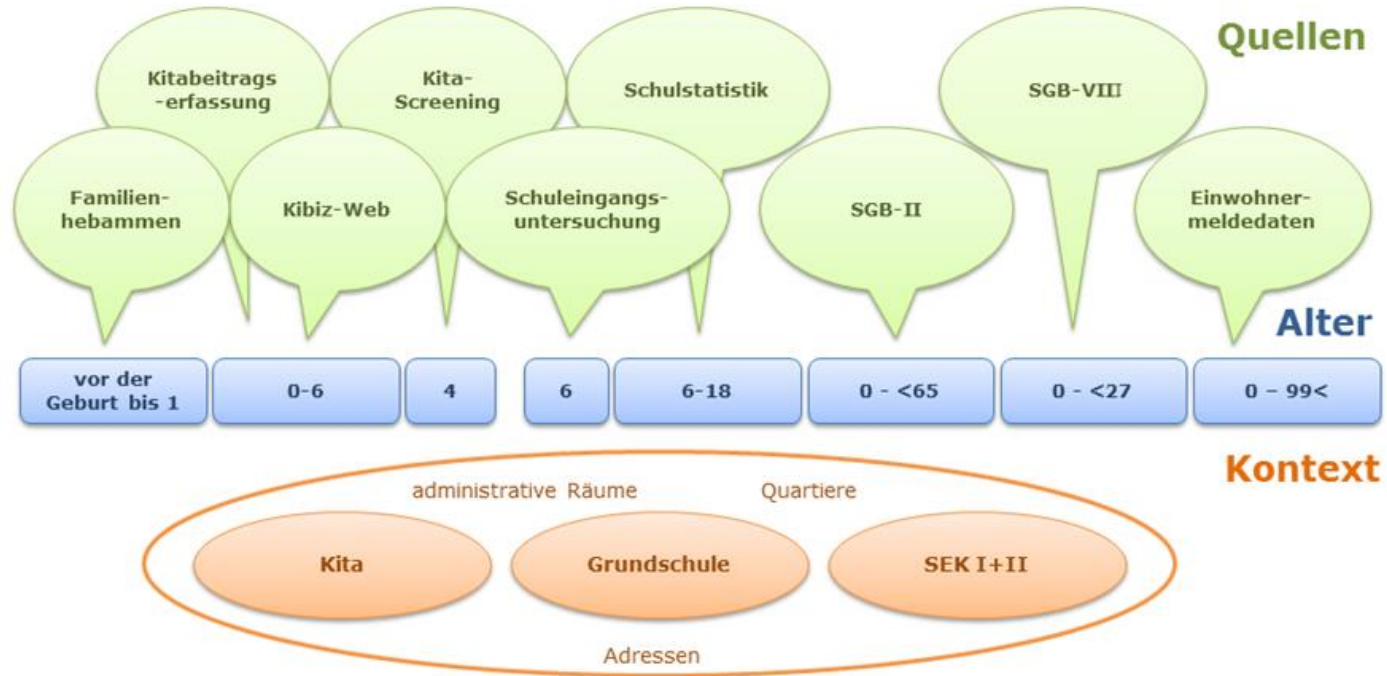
Quellen

Kitabeitrags-erfassung

Kita-Screening

Schulstatistik

SGB-VIII

Familien-hebammen

Kibiz-Web

Schuleingangs-untersuchung

SGB-II

Einwohner-meldedaten

Alter

vor der Geburt bis 1

0-6

4

6

6-18

0 - <65

0 - <27

0 – 99<

Kontext

administrative Räume

Quartiere

Kita

Grundschule

SEK I+II

Adressen